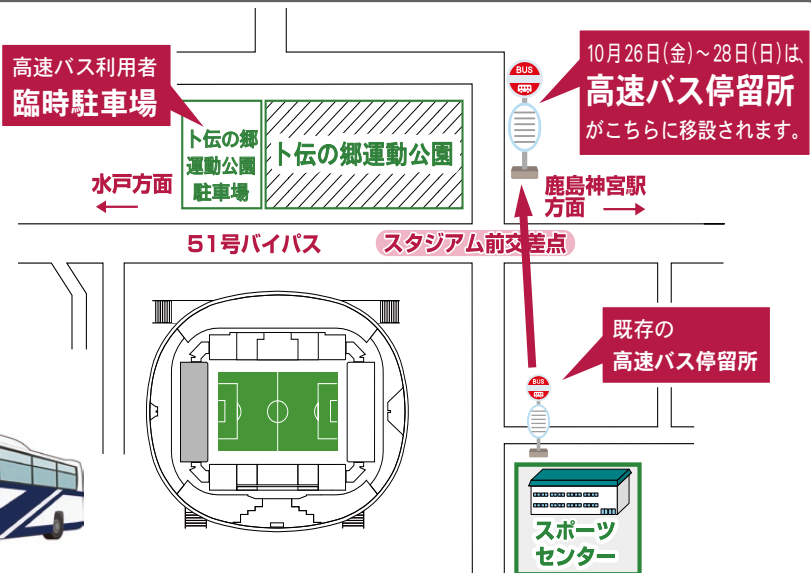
高速バス利用者
臨時駐車場

ト伝の郷運動公園駐車場

ト伝の郷運動公園

水戸方面

BUS

10月26日(金)～28日(日)は、
高速バス停留所
がこちらに移設されます。

鹿島神宮駅方面

51号バイパス

スタジアム前交差点

既存の
高速バス停留所

BUS

スポーツセンター